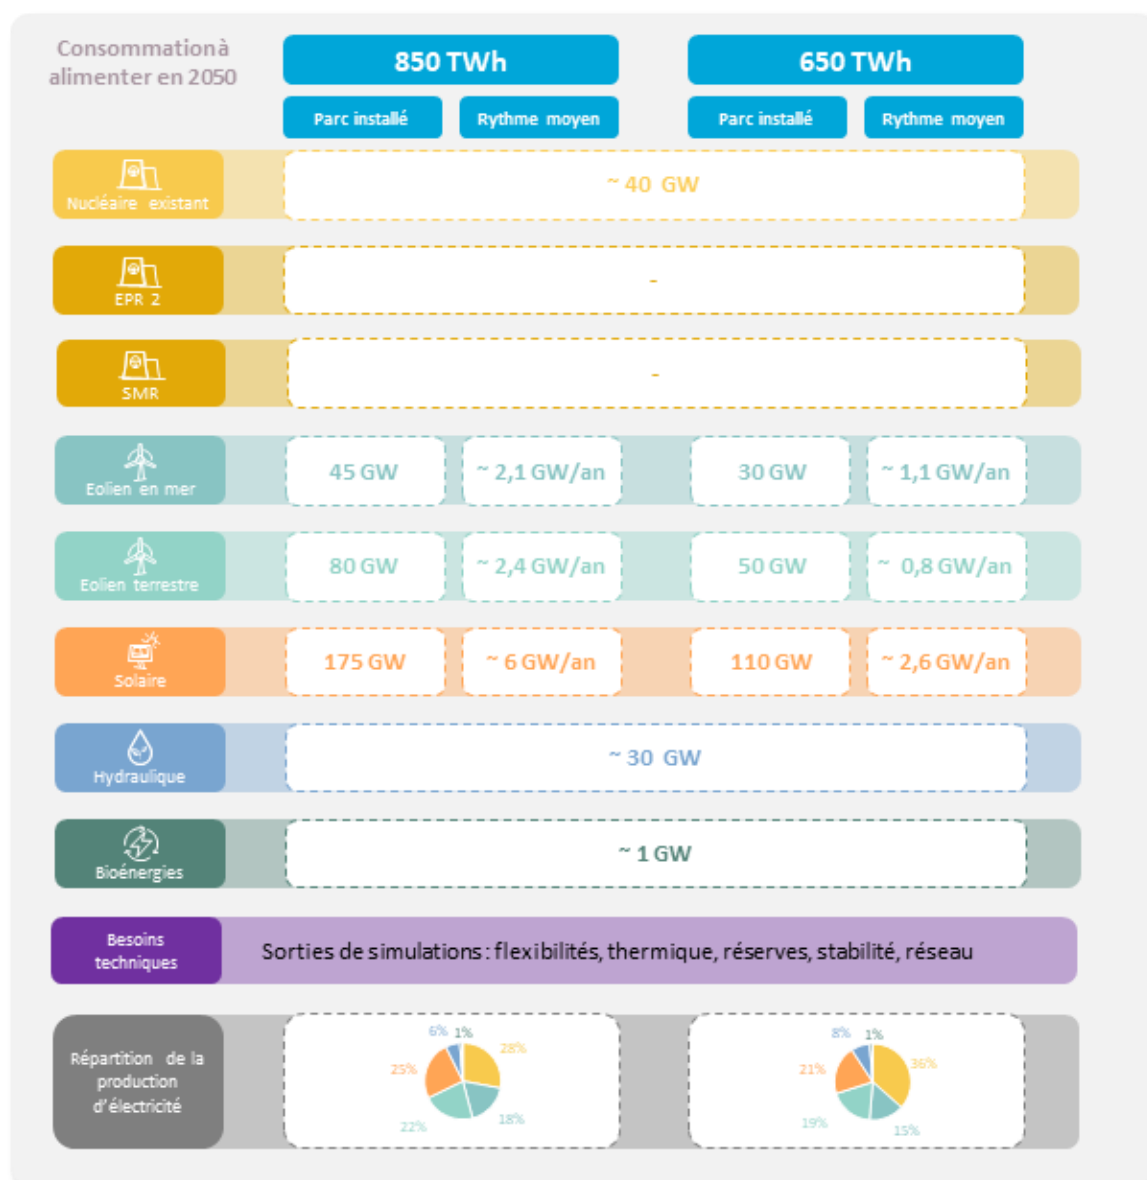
Consommation à alimenter en 2050

| | 850 TWh | | 650 TWh | |
|---|---|---|---|---|
| | Parc installé | Rythme moyen | Parc installé | Rythme moyen |
| Nucléaire existant | ~ 40 GW | | | |
| EPR 2 | - | | | |
| SMR | - | | | |
| Eolien en mer | 45 GW | ~ 2,1 GW/an | 30 GW | ~ 1,1 GW/an |
| Eolien terrestre | 80 GW | ~ 2,4 GW/an | 50 GW | ~ 0,8 GW/an |
| Solaire | 175 GW | ~ 6 GW/an | 110 GW | ~ 2,6 GW/an |
| Hydraulique | ~ 30 GW | | | |
| Bioénergies | ~ 1 GW | | | |
| Besoins techniques | Sorties de simulations : flexibilités, thermique, réserves, stabilité, réseau | | | |
| Répartition de la production d'électricité | 6% 1% 28% 25% 18% 22% | | 8% 1% 36% 21% 19% 15% | |